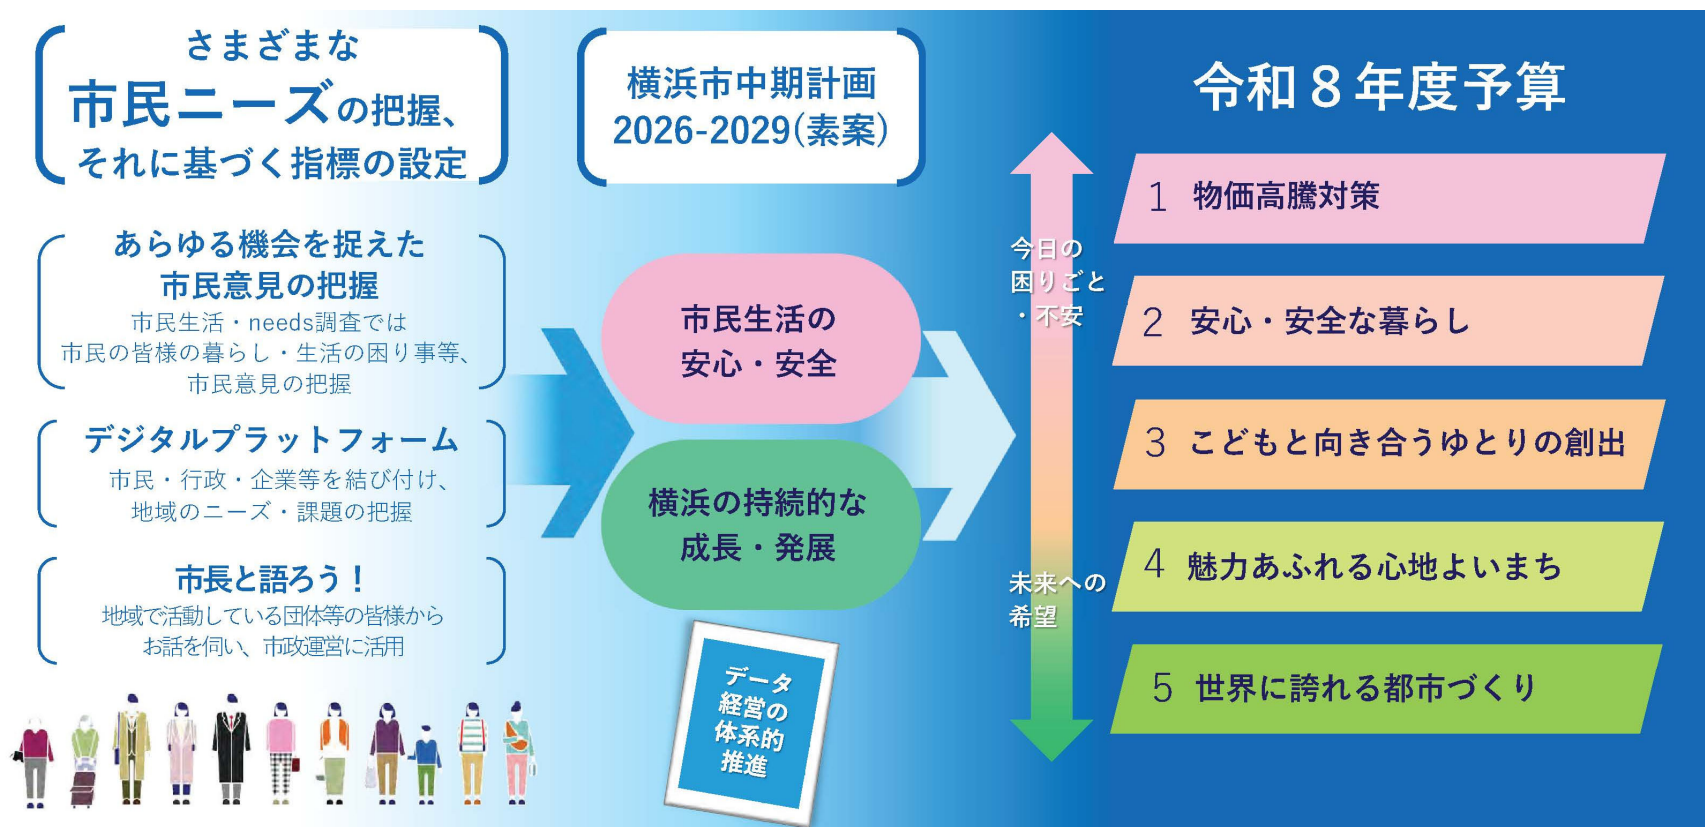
さまざまな
市民ニーズの把握、
それに基づく指標の設定

横浜市中期計画
2026-2029(素案)

令和８年度予算

あらゆる機会を捉えた
市民意見の把握
市民生活・needs調査では
市民の皆様の暮らし・生活の困り事等、
市民意見の把握

デジタルプラットフォーム
市民・行政・企業等を結び付け、
地域のニーズ・課題の把握

市長と語ろう！
地域で活動している団体等の皆様から
お話を伺い、市政運営に活用

市民生活の
安心・安全

横浜の持続的な
成長・発展

データ
経営の
体系的
推進

今日の
困りごと
・不安

未来への
希望

1 物価高騰対策
2 安心・安全な暮らし
3 こどもと向き合うゆとりの創出
4 魅力あふれる心地よいまち
5 世界に誇れる都市づくり